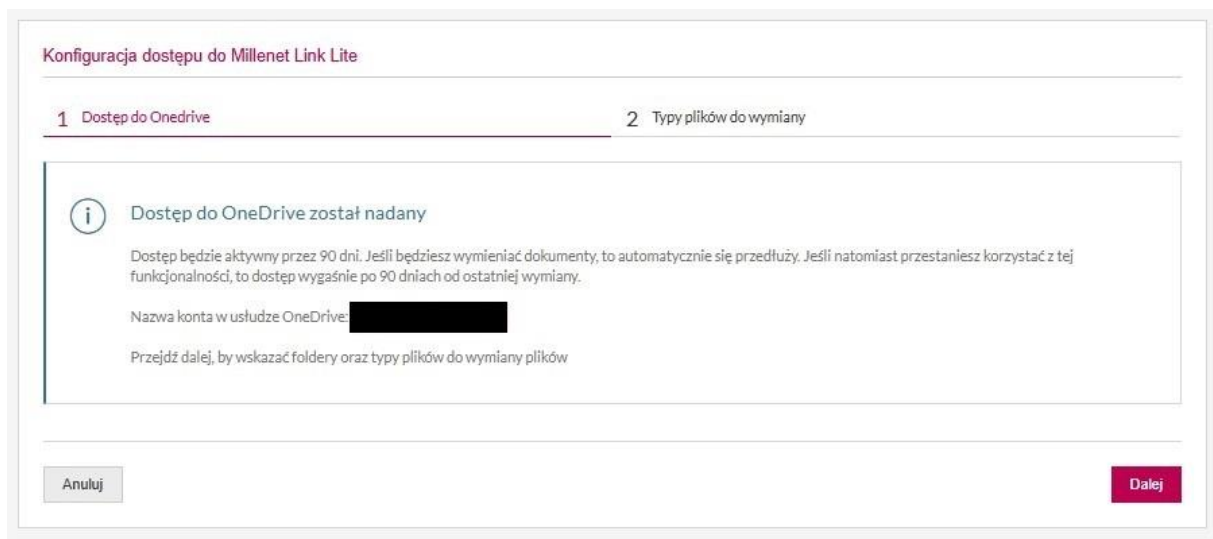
Konfiguracja dostępu do Millenet Link Lite

1 Dostęp do Onedrive

2 Typy plików do wymiany

Dostęp do OneDrive został nadany

Dostęp będzie aktywny przez 90 dni. Jeśli będziesz wymieniać dokumenty, to automatycznie się przedłuży. Jeśli natomiast przestaniesz korzystać z tej funkcjonalności, to dostęp wygaśnie po 90 dniach od ostatniej wymiany.

Nazwa konta w usłudze OneDrive: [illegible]

Przejdź dalej, by wskazać foldery oraz typy plików do wymiany plików

Anuluj

Dalej